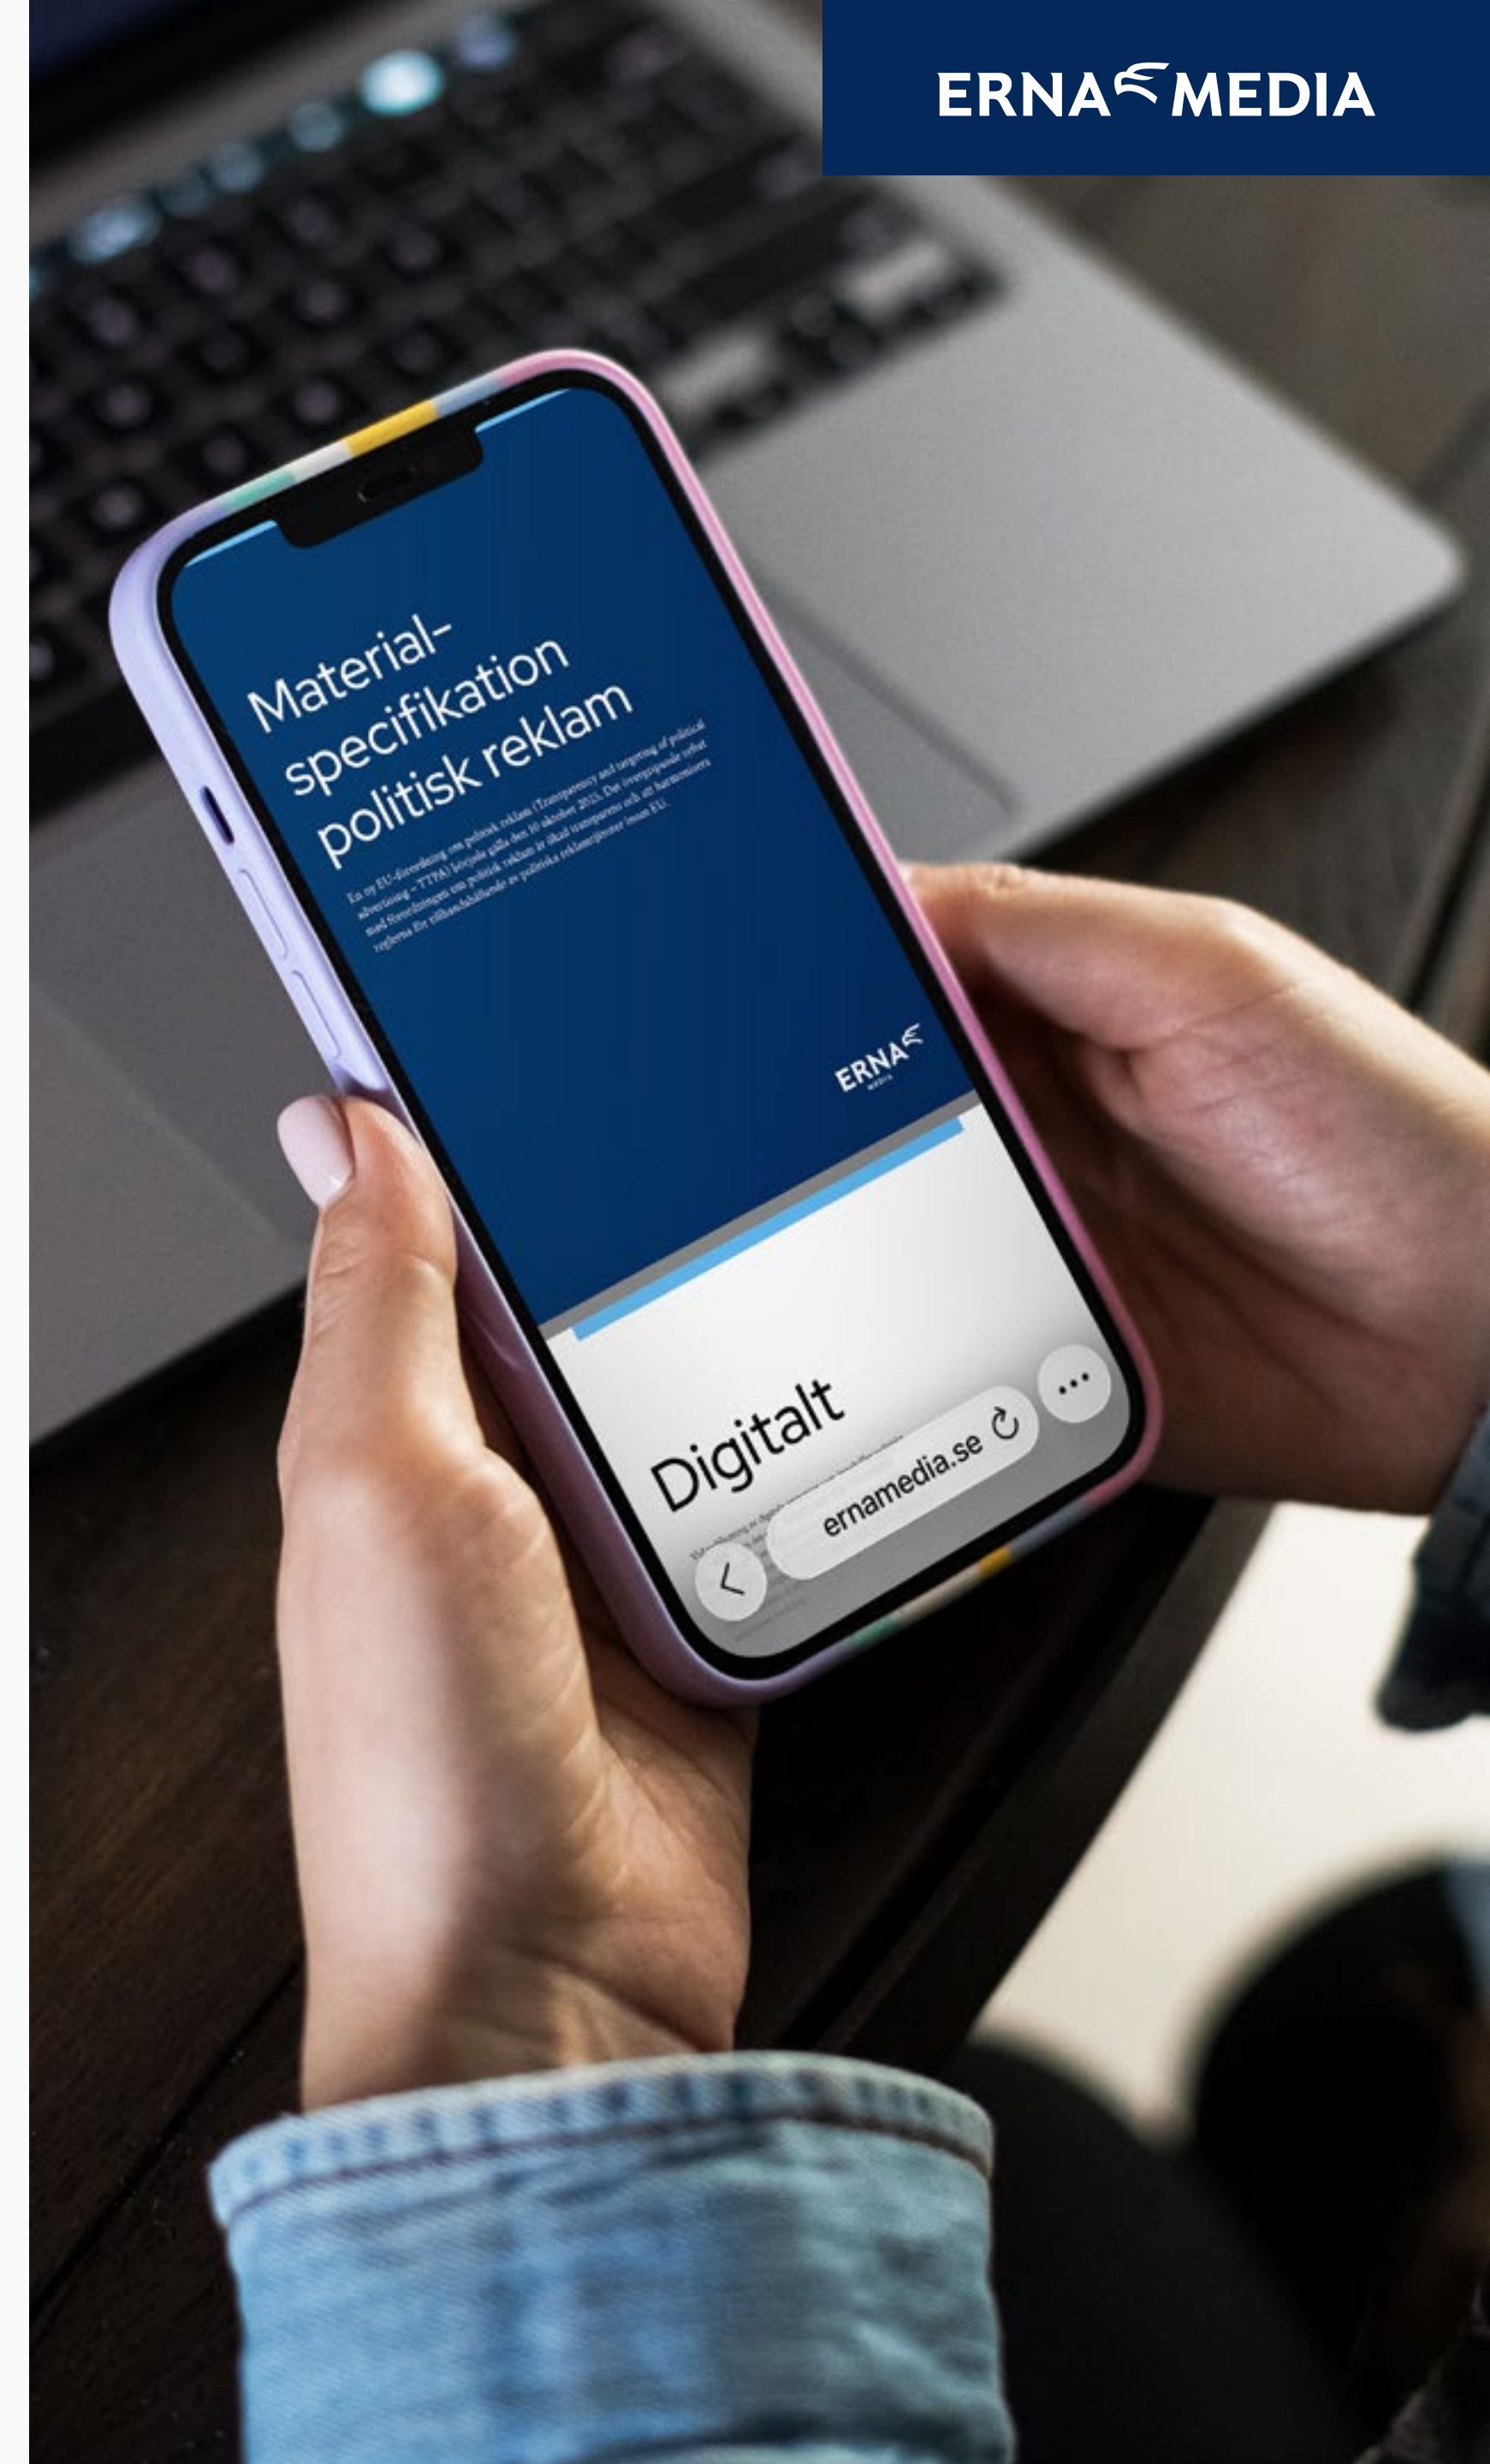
ERNA MEDIA

Material-specifikation politisk reklam

En ny EU-förordning om politisk reklam (Transparency and targeting of political advertising – TTPA) började gälla den 10 oktober 2025. Det övergripande syftet med förordningen om politisk reklam är ökad transparens och att harmonisera reglerna för tillhandahållande av politiska reklamtjänster inom EU.

ERNA MEDIA

Digitalt

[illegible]

ernamedia.se